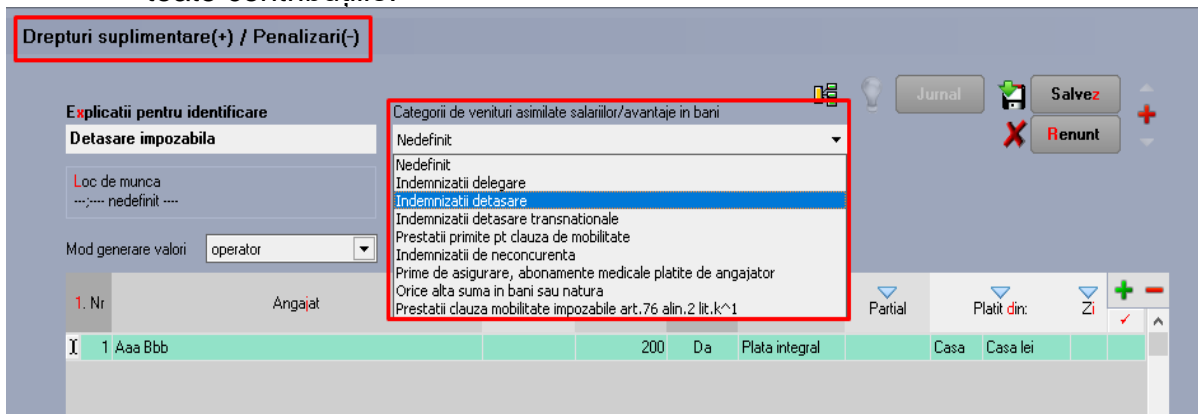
Drepturi suplimentare(+) / Penalizari(-)

Explicatii pentru identificare
Detasare impozabila

Loc de munca
---;---- nedefinit ----

Mod generare valori
operator

Categorii de venituri asimilate salariilor/avantaje in bani
Nedefinit
Nedefinit
Indemnizatii delegare
Indemnizatii detasare
Indemnizatii detasare transnationale
Prestatii primite pt clauza de mobilitate
Indemnizatii de neconcurenta
Prime de asigurare, abonamente medicale platite de angajator
Orice alta suma in bani sau natura
Prestatii clauza mobilitate impozabile art.76 alin.2 lit.k^1

Jurnal
Salvez
Renunt

| 1. Nr | Angajat | | | | | Partial | | Platit din: | Zi |
|---|---|---|---|---|---|---|---|---|---|
| 1 | Aaa Bbb | | 200 | Da | Plata integral | | Casa | Casa lei | |